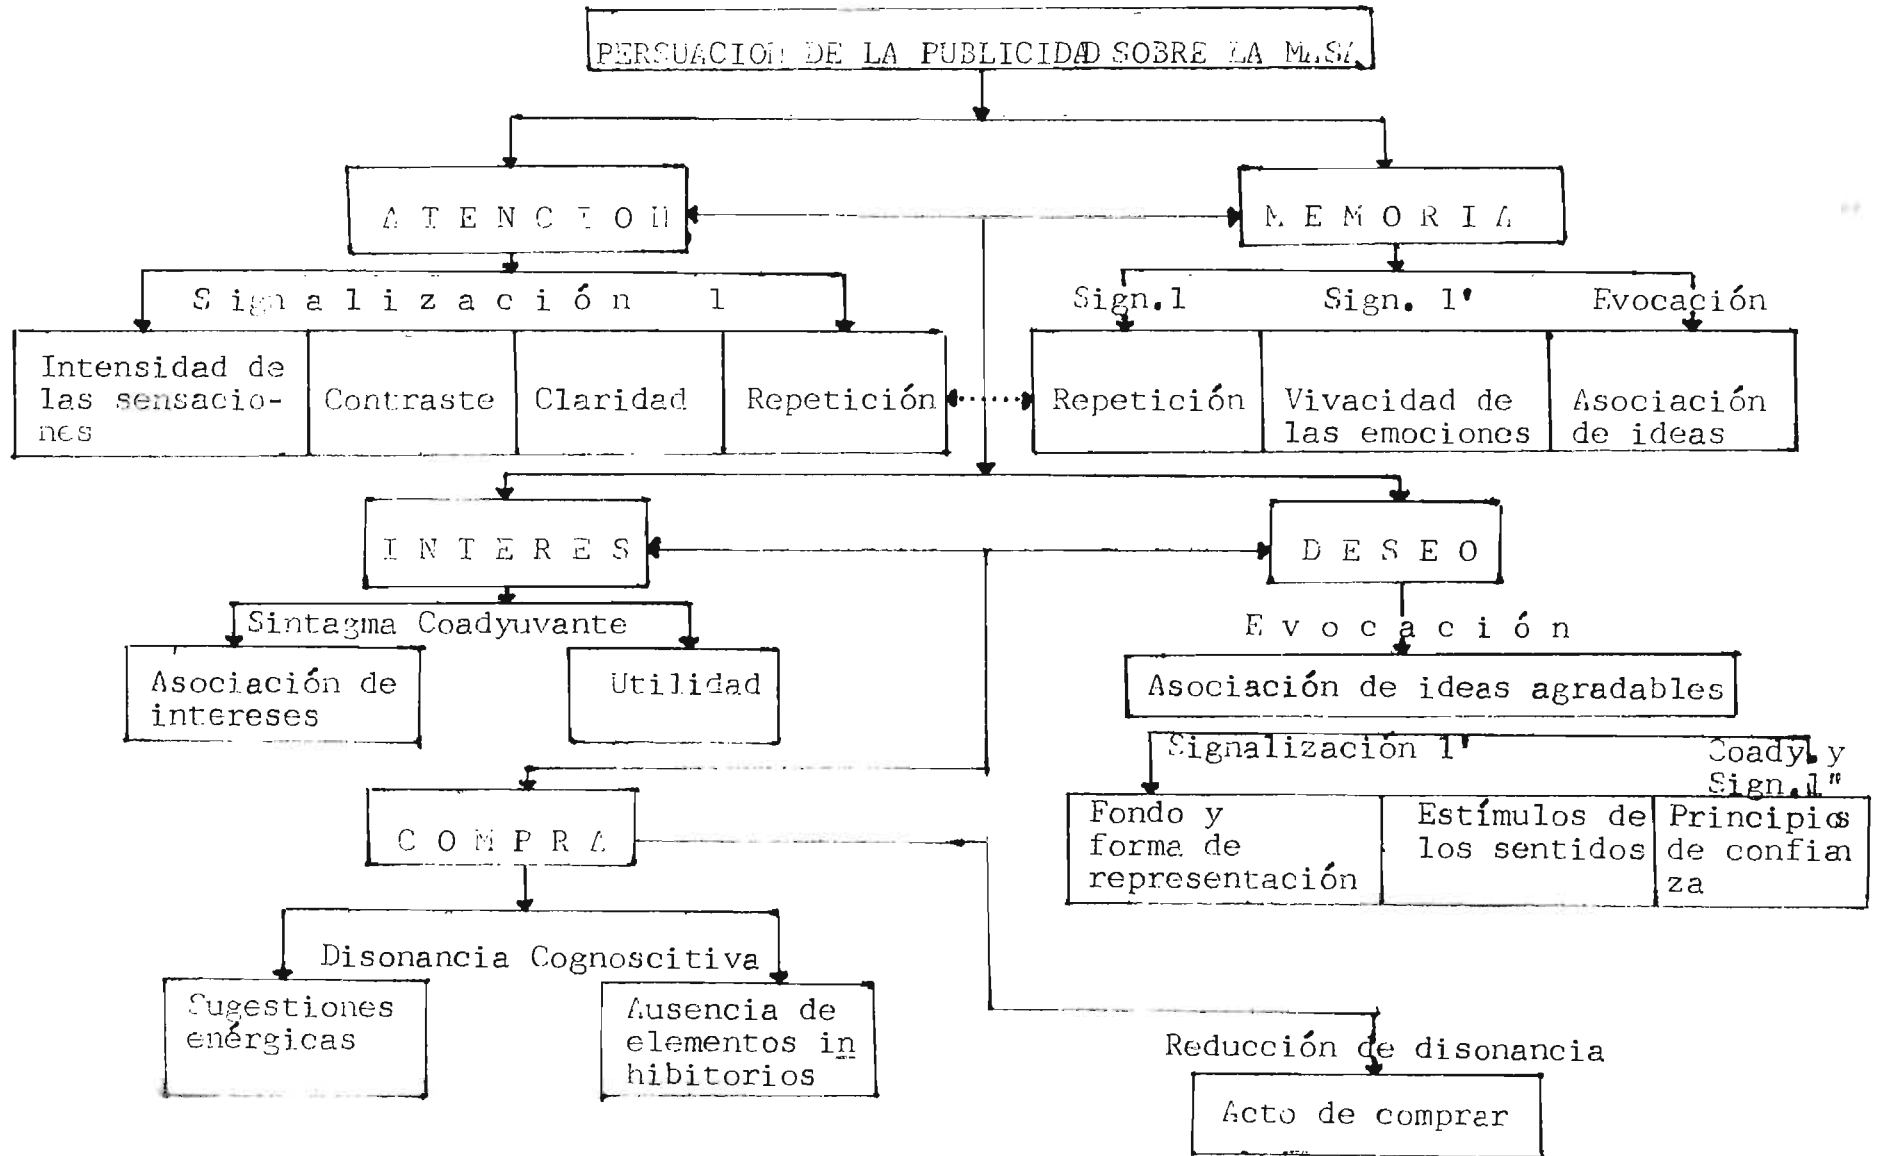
PERSUACION DE LA PUBLICIDAD SOBRE LA M.S.

A T E N C I O N

M E M O R I A

S i g n a l i z a c i ó n 1

Intensidad de las sensaciones

Contraste

Claridad

Repetición

Sign.1

Sign. 1'

Evocación

Repetición

Vivacidad de las emociones

Asociación de ideas

I N T E R E S

D E S E O

Sintagma Coadyuvante

Asociación de intereses

Utilidad

E v o c a c i ó n

Asociación de ideas agradables

Signalización 1'

Coady. y Sign. 1"

Fondo y forma de representación

Estímulos de los sentidos

Principios de confianza

C O M P R A

Disonancia Cognoscitiva

Sugestiones enérgicas

Ausencia de elementos inhibitorios

Reducción de disonancia

Acto de comprar